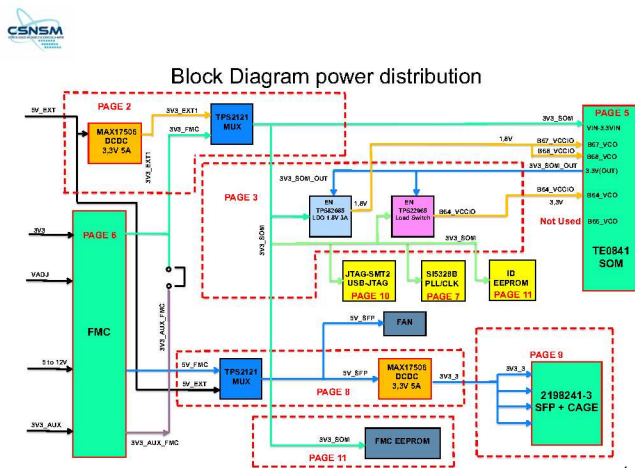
CSNSM

Block Diagram power distribution

5V_EXT
PAGE 2
MAX17506 DCDC 3,3V 5A
3V3_EXT1
3V3_EXT1
3V3_FMC
TPS2121 MUX
3V3_SOMI
PAGE 5
VIN-3.3VIN
1,8V
B67_VCCIO
B67_VCO
B68_VCCIO
B68_VCO
3V3_SOMI_OUT
3.3V(OUT)
3V3_SOMI_OUT
PAGE 3
EN TPS82085 LDO 1.8V 3A
1,8V
EN TPS22965 Load Switch
B64_VCCIO
B64_VCCIO
B64_VCO
3,3V
Not Used
B65_VCO
3V3_SOMI
3V3
PAGE 6
3V3_SOMI
TE0841 SOM
VADJ
JTAG-SMT2 USB-JTAG
PAGE 10
SI5328B PLL/CLK
PAGE 7
ID EEPROM
PAGE 11
FMC
3V3_AUX_FMC
5V_SFP
FAN
5 to 12V
5V_FMC
TPS2121 MUX
5V_EXT
5V_SFP
MAX17506 DCDC 3,3V 5A
3V3_3
PAGE 9
3V3_3
PAGE 8
2198241-3 SFP + CAGE
3V3_AUX
3V3_AUX_FMC
3V3_SOMI
FMC EEPROM
PAGE 11